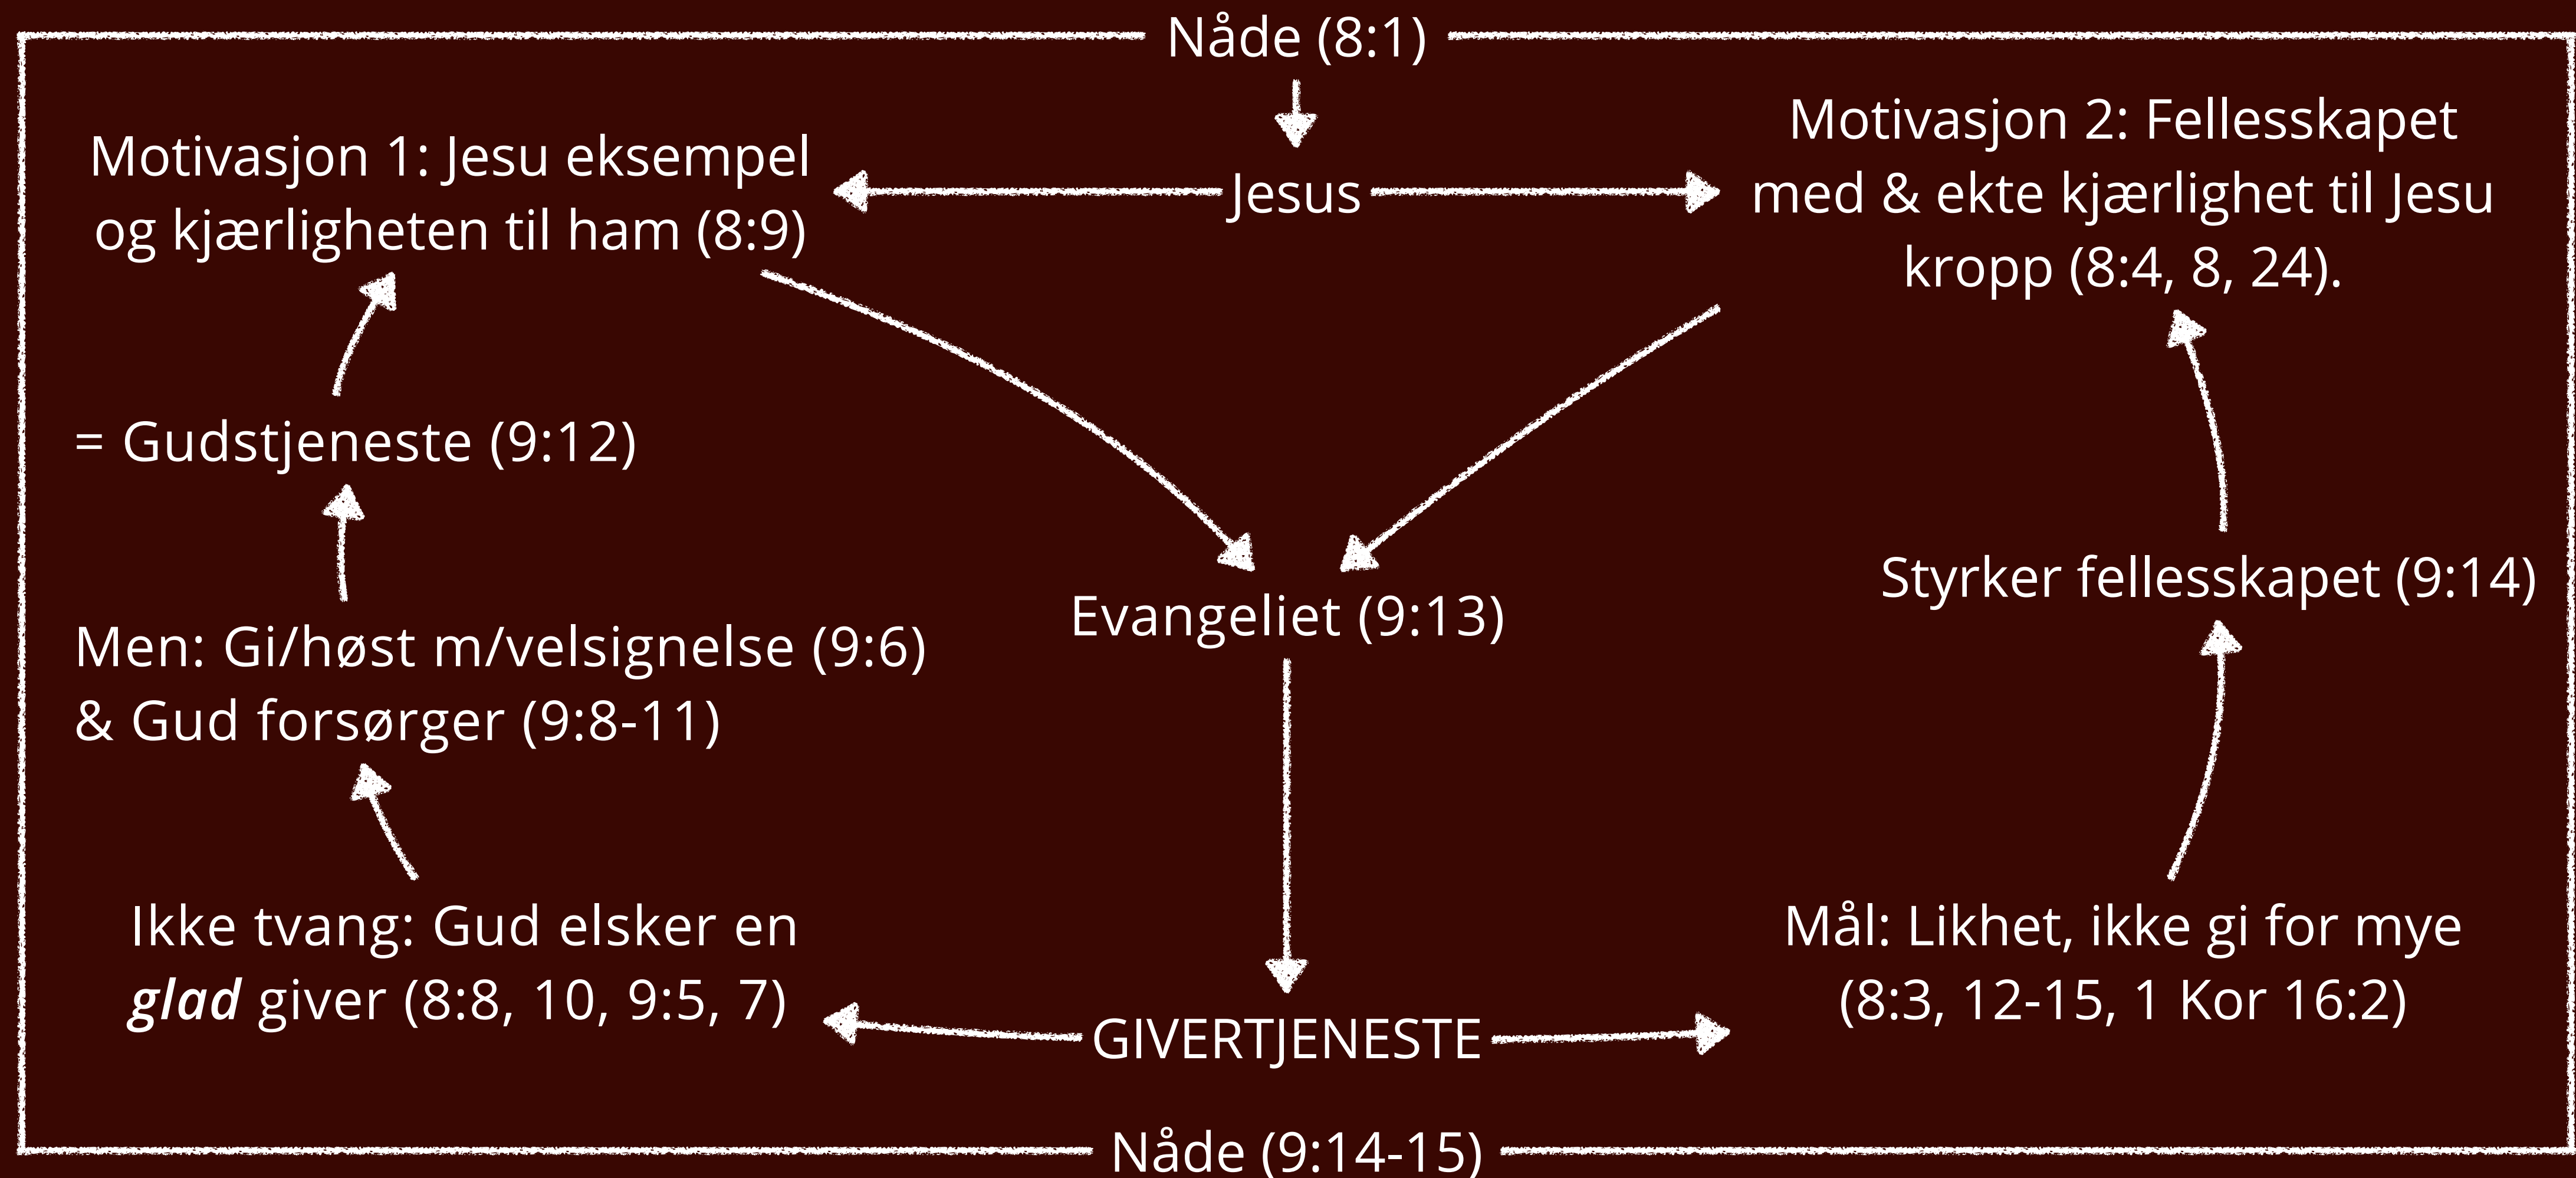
Nåde (8:1)

Motivasjon 1: Jesu eksempel og kjærligheten til ham (8:9)

Jesus

Motivasjon 2: Fellesskapet med & ekte kjærlighet til Jesu kropp (8:4, 8, 24).

= Gudstjeneste (9:12)

Styrker fellesskapet (9:14)

Evangeliet (9:13)

Men: Gi/høst m/velsignelse (9:6) & Gud forsørger (9:8-11)

Ikke tvang: Gud elsker en *glad* giver (8:8, 10, 9:5, 7)

Mål: Likhet, ikke gi for mye (8:3, 12-15, 1 Kor 16:2)

GIVERTJENESTE

Nåde (9:14-15)